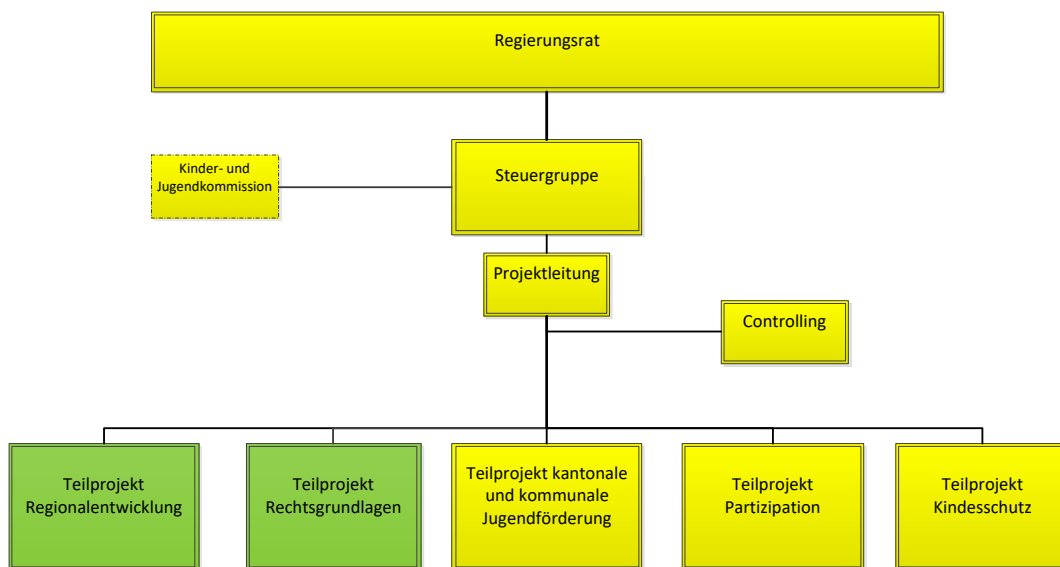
Regierungsrat

Kinder- und Jugendkommission

Steuergruppe

Projektleitung

Controlling

Teilprojekt Regionalentwicklung

Teilprojekt Rechtsgrundlagen

Teilprojekt kantonale und kommunale Jugendförderung

Teilprojekt Partizipation

Teilprojekt Kindesschutz